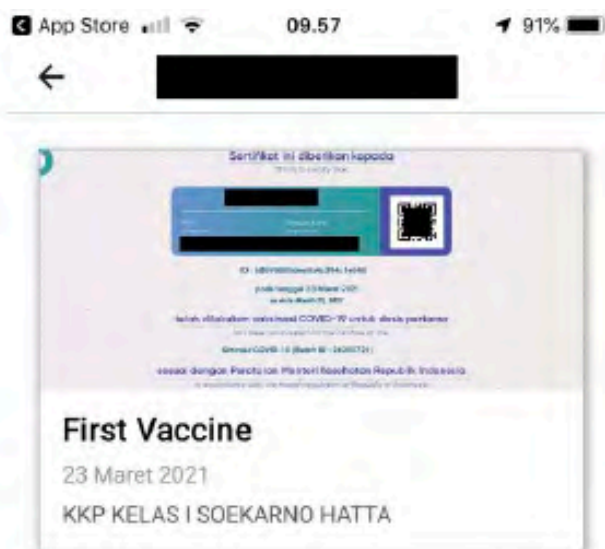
App Store 09.57 91%

←

Sertifikat ini diberikan kepada
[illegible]

ID : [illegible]
pada tanggal 23 Maret 2021
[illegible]
telah divaksinasi COVID-19 untuk dosis pertama
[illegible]
Sinovac COVID-19 (Batch ID : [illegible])
sesuai dengan Peraturan Menteri Kesehatan Republik Indonesia
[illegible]

First Vaccine
23 Maret 2021
KKP KELAS I SOEKARNO HATTA